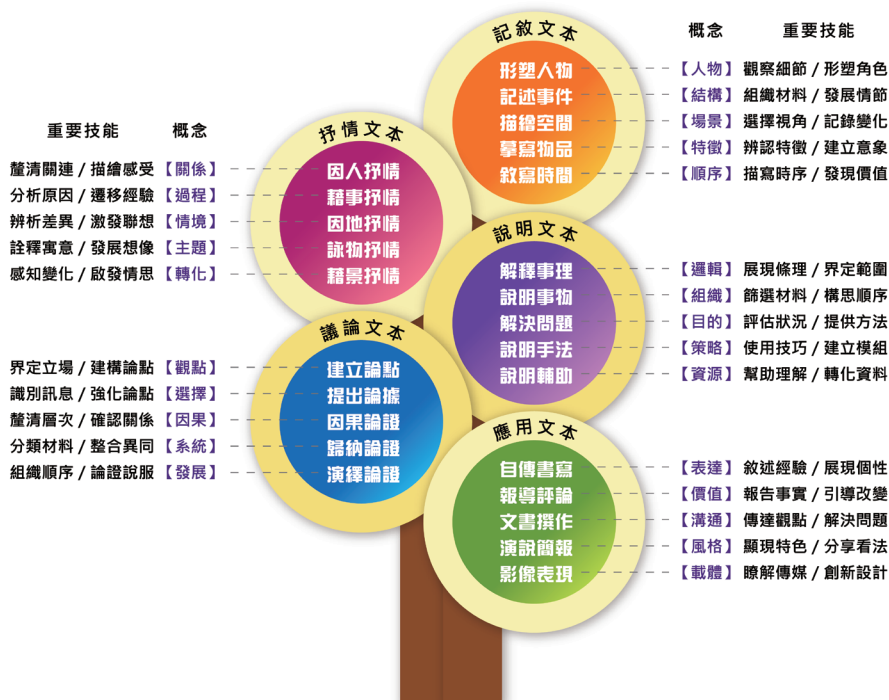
記敘文本

概念　重要技能

形塑人物　【人物】觀察細節／形塑角色
記述事件　【結構】組織材料／發展情節
描繪空間　【場景】選擇視角／記錄變化
摹寫物品　【特徵】辨認特徵／建立意象
敘寫時間　【順序】描寫時序／發現價值

重要技能　概念

抒情文本

釐清關連／描繪感受【關係】因人抒情
分析原因／遷移經驗【過程】藉事抒情
辨析差異／激發聯想【情境】因地抒情
詮釋寓意／發展想像【主題】詠物抒情
感知變化／啟發情思【轉化】藉景抒情

說明文本

解釋事理　【邏輯】展現條理／界定範圍
說明事物　【組織】篩選材料／構思順序
解決問題　【目的】評估狀況／提供方法
說明手法　【策略】使用技巧／建立模組
說明輔助　【資源】幫助理解／轉化資料

議論文本

界定立場／建構論點【觀點】建立論點
識別訊息／強化論點【選擇】提出論據
釐清層次／確認關係【因果】因果論證
分類材料／整合異同【系統】歸納論證
組織順序／論證說服【發展】演繹論證

應用文本

自傳書寫　【表達】敘述經驗／展現個性
報導評論　【價值】報告事實／引導改變
文書撰作　【溝通】傳達觀點／解決問題
演說簡報　【風格】顯現特色／分享看法
影像表現　【載體】瞭解傳媒／創新設計